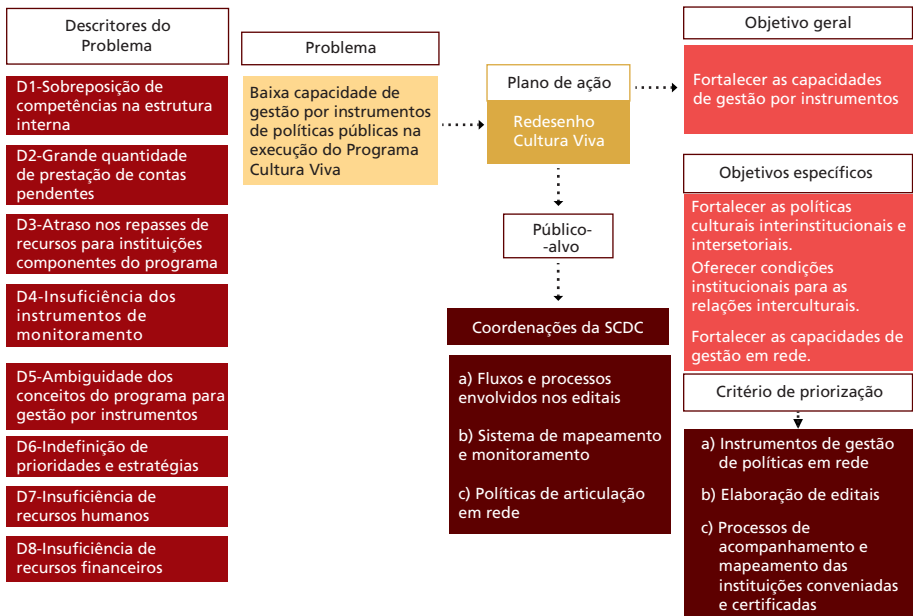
Descritores do Problema

D1-Sobreposição de competências na estrutura interna

D2-Grande quantidade de prestação de contas pendentes

D3-Atraso nos repasses de recursos para instituições componentes do programa

D4-Insuficiência dos instrumentos de monitoramento

D5-Ambiguidade dos conceitos do programa para gestão por instrumentos

D6-Indefinição de prioridades e estratégias

D7-Insuficiência de recursos humanos

D8-Insuficiência de recursos financeiros

Problema

Baixa capacidade de gestão por instrumentos de políticas públicas na execução do Programa Cultura Viva

Plano de ação

Redesenho Cultura Viva

Público--alvo

Coordenações da SCDC

a) Fluxos e processos envolvidos nos editais

b) Sistema de mapeamento e monitoramento

c) Políticas de articulação em rede

Objetivo geral

Fortalecer as capacidades de gestão por instrumentos

Objetivos específicos

Fortalecer as políticas culturais interinstitucionais e intersetoriais.

Oferecer condições institucionais para as relações interculturais.

Fortalecer as capacidades de gestão em rede.

Critério de priorização

a) Instrumentos de gestão de políticas em rede

b) Elaboração de editais

c) Processos de acompanhamento e mapeamento das instituições conveniadas e certificadas